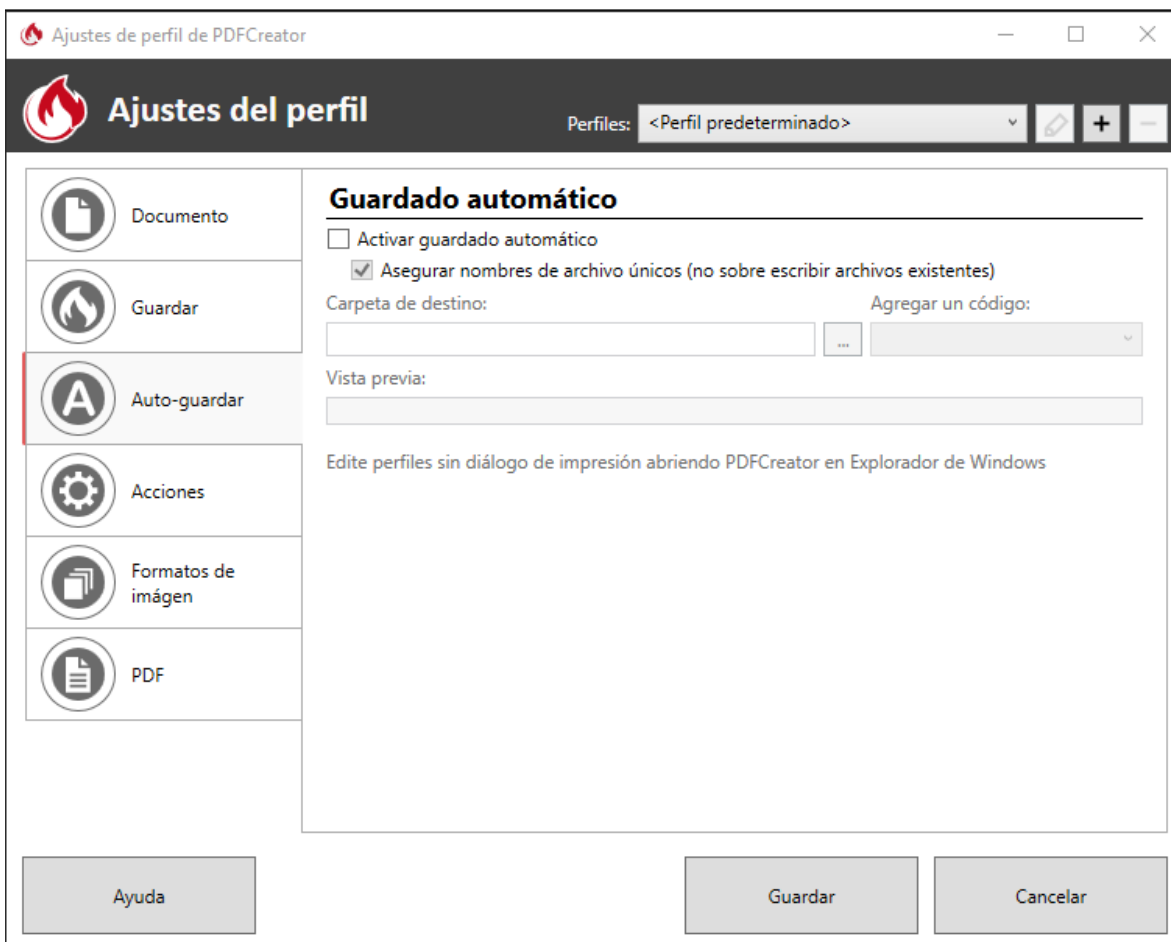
Ajustes de perfil de PDFCreator

Ajustes del perfil

Perfiles: <Perfil predeterminado>

+

Documento

Guardar

Auto-guardar

Acciones

Formatos de imágen

PDF

Guardado automático

Activar guardado automático

Asegurar nombres de archivo únicos (no sobre escribir archivos existentes)

Carpeta de destino:

...

Agregar un código:

Vista previa:

Edite perfiles sin diálogo de impresión abriendo PDFCreator en Explorador de Windows

Ayuda

Guardar

Cancelar